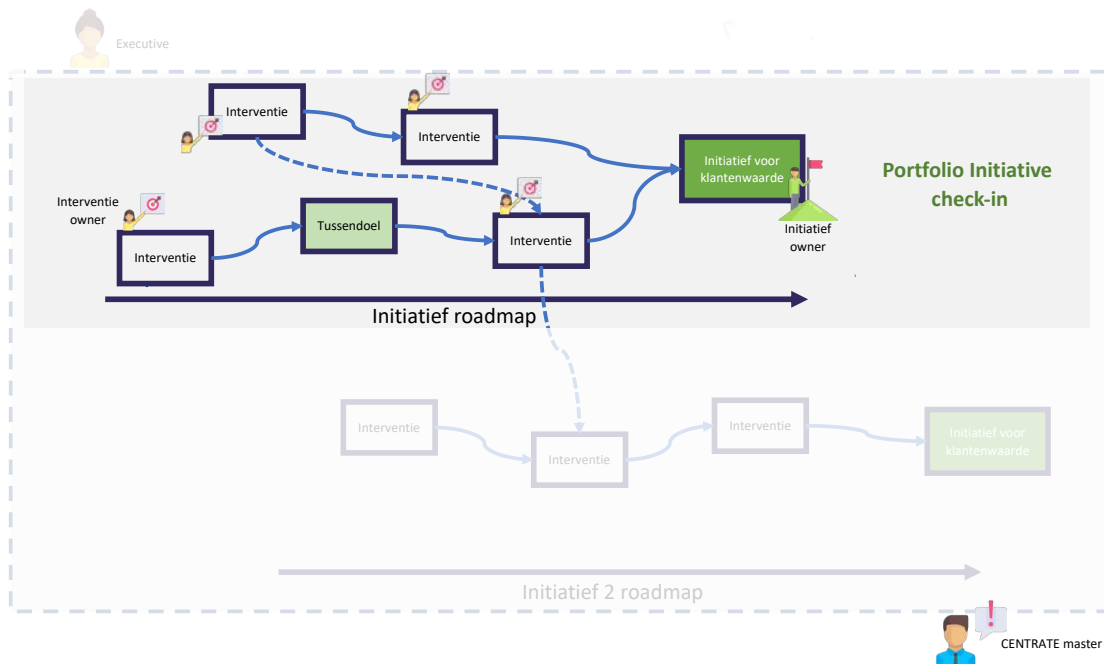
Executive

Interventie

Interventie

Initiatief voor klantenwaarde

Portfolio Initiative check-in

Interventie owner

Tussendoel

Interventie

Interventie

Initiatief owner

Initiatief roadmap

Interventie

Interventie

Interventie

Initiatief voor klantenwaarde

Initiatief 2 roadmap

CENTRATE master